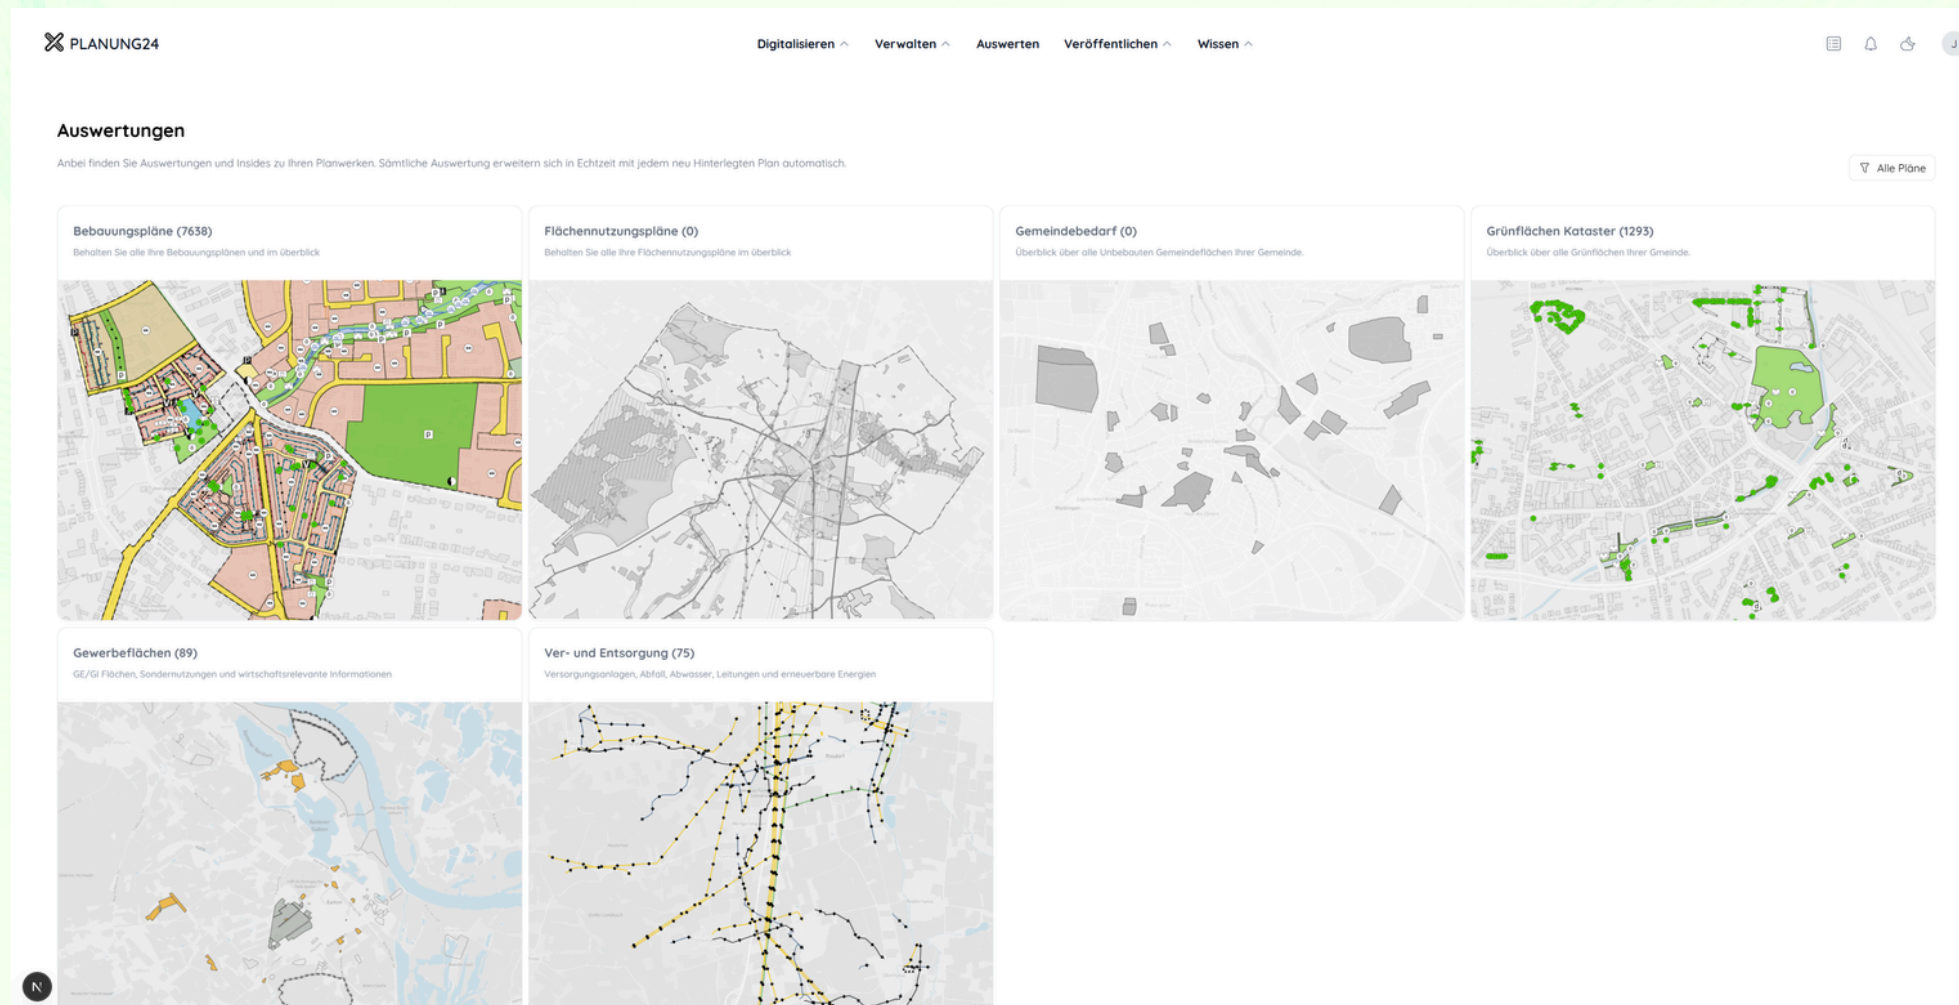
PLANUNG24

Digitalisieren Verwalten Auswerten Veröffentlichen Wissen

Auswertungen

Anbei finden Sie Auswertungen und Insides zu Ihren Planwerken. Sämtliche Auswertung erweitern sich in Echtzeit mit jedem neu Hinterlegten Plan automatisch.

Alle Pläne

Bebauungspläne (7638)
Behalten Sie alle Ihre Bebauungsplänen und im überblick

Flächennutzungspläne (0)
Behalten Sie alle Ihre Flächennutzungspläne im überblick

Gemeindebedarf (0)
Überblick über alle Unbebauten Gemeindeflächen Ihrer Gemeinde.

Grünflächen Kataster (1293)
Überblick über alle Grünflächen Ihrer Gmeinde.

Gewerbeflächen (89)
GE/GI Flächen, Sondernutzungen und wirtschaftsrelevante Informationen

Ver- und Entsorgung (75)
Versorgungsanlagen, Abfall, Abwasser, Leitungen und erneuerbare Energien

N